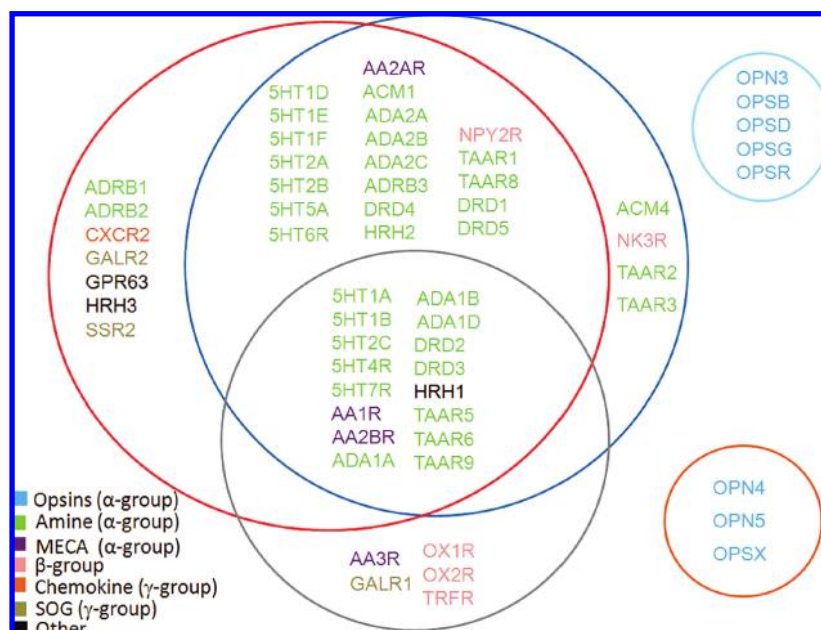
AA2AR
5HT1D ACM1
5HT1E ADA2A
5HT1F ADA2B NPY2R
5HT2A ADA2C TAAR1
5HT2B ADRB3 TAAR8
5HT5A DRD4 DRD1
5HT6R HRH2 DRD5

ADRB1
ADRB2
CXCR2
GALR2
GPR63
HRH3
SSR2

ACM4
NK3R
TAAR2
TAAR3

OPN3
OPSB
OPSD
OPSG
OPSR

5HT1A ADA1B
5HT1B ADA1D
5HT2C DRD2
5HT4R DRD3
5HT7R HRH1
AA1R TAAR5
AA2BR TAAR6
ADA1A TAAR9

OPN4
OPN5
OPSX

AA3R OX1R
GALR1 OX2R
TRFR

Opsins (α-group)
Amine (α-group)
MECA (α-group)
β-group
Chemokine (γ-group)
SOG (γ-group)
Other